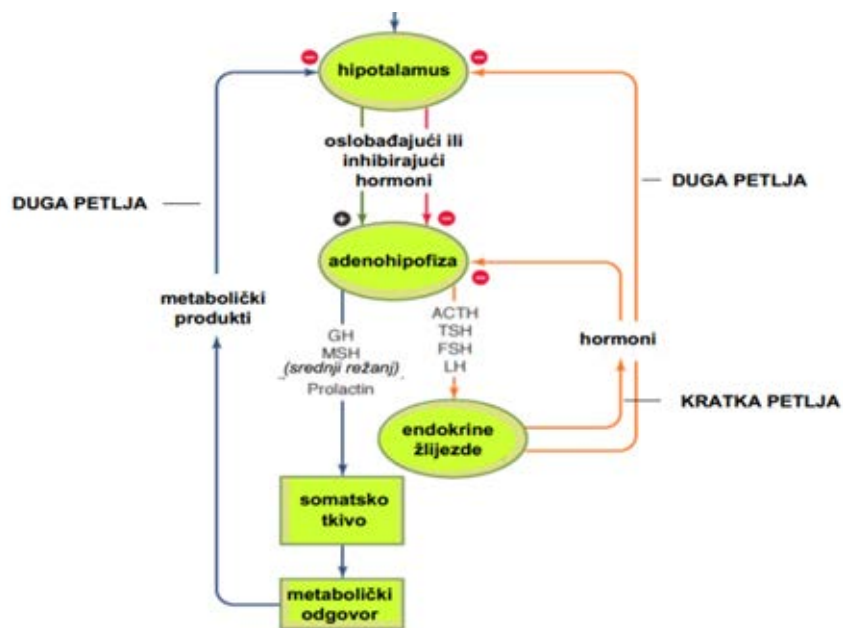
hipotalamus

oslobađajući ili inhibirajući hormoni

DUGA PETLJA

DUGA PETLJA

+

−

−

−

−

adenohipofiza

metabolički produkti

GH
MSH
(srednji režanj)
Prolactin

ACTH
TSH
FSH
LH

hormoni

KRATKA PETLJA

endokrine žlijezde

somatsko tkivo

metabolički odgovor